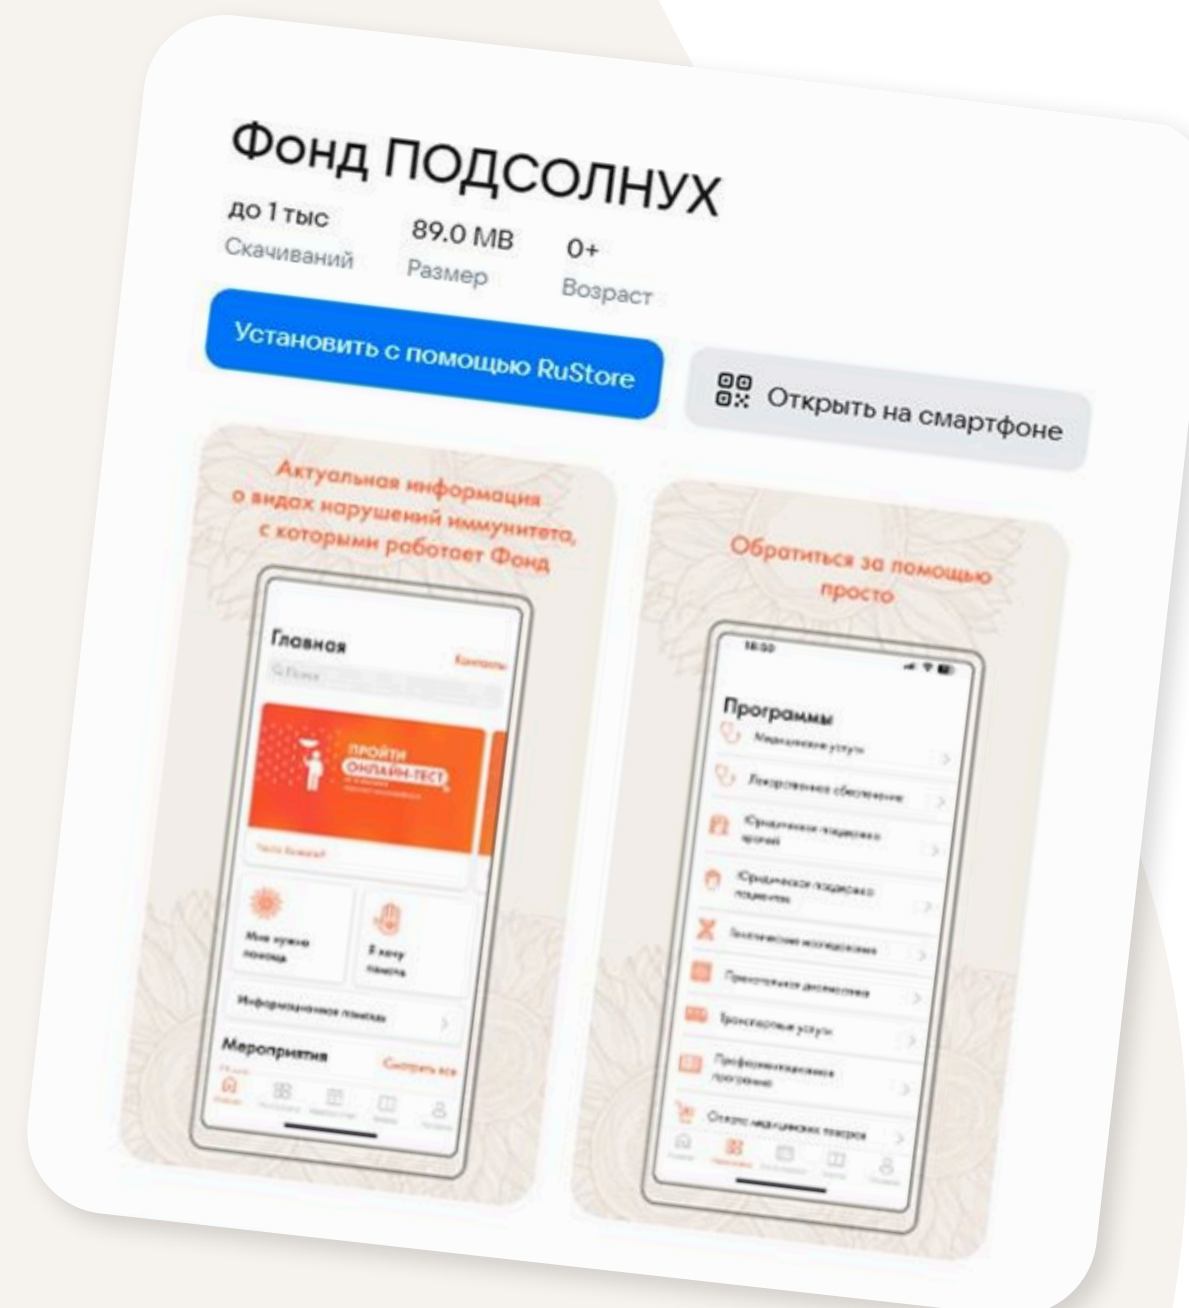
Фонд ПОДСОЛНУХ

до 1 тыс
Скачиваний

89.0 MB
Размер

0+
Возраст

Установить с помощью RuStore

Открыть на смартфоне

Актуальная информация о видах нарушений иммунитета, с которыми работает Фонд

Главная
Контакты
Поиск

ПРОЙТИ ОНЛАЙН-ТЕСТ

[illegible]

Мне нужна помощь

Я хочу помочь

Информационная помощь

Мероприятия
Смотреть все

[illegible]

Обратиться за помощью просто

16:50

Программы
Медицинские услуги
Лекарственное обеспечение
Юридическая поддержка врачей
Юридическая поддержка пациентов
Генетические исследования
Пренатальная диагностика
Транспортные услуги
Профориентационная программа
Оплата медицинских товаров

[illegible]